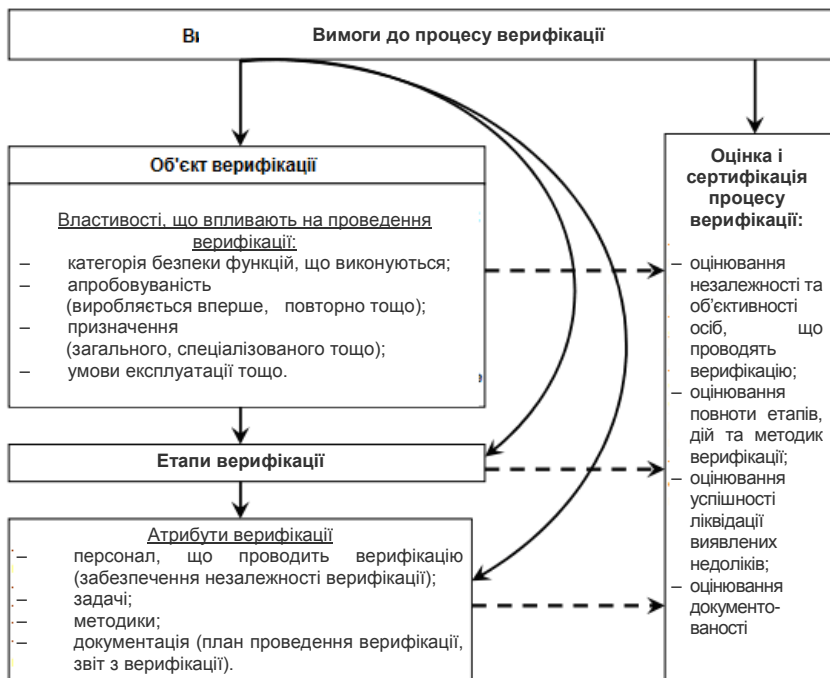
Ві Вимоги до процесу верифікації

Об'єкт верифікації

Властивості, що впливають на проведення верифікації:
– категорія безпеки функцій, що виконуються;
– апробовуваність (виробляється вперше, повторно тощо);
– призначення (загального, спеціалізованого тощо);
– умови експлуатації тощо.

Етапи верифікації

Атрибути верифікації
– персонал, що проводить верифікацію (забезпечення незалежності верифікації);
– задачі;
– методики;
– документація (план проведення верифікації, звіт з верифікації).

Оцінка і сертифікація процесу верифікації:
– оцінювання незалежності та об'єктивності осіб, що проводять верифікацію;
– оцінювання повноти етапів, дій та методик верифікації;
– оцінювання успішності ліквідації виявлених недоліків;
– оцінювання документованості